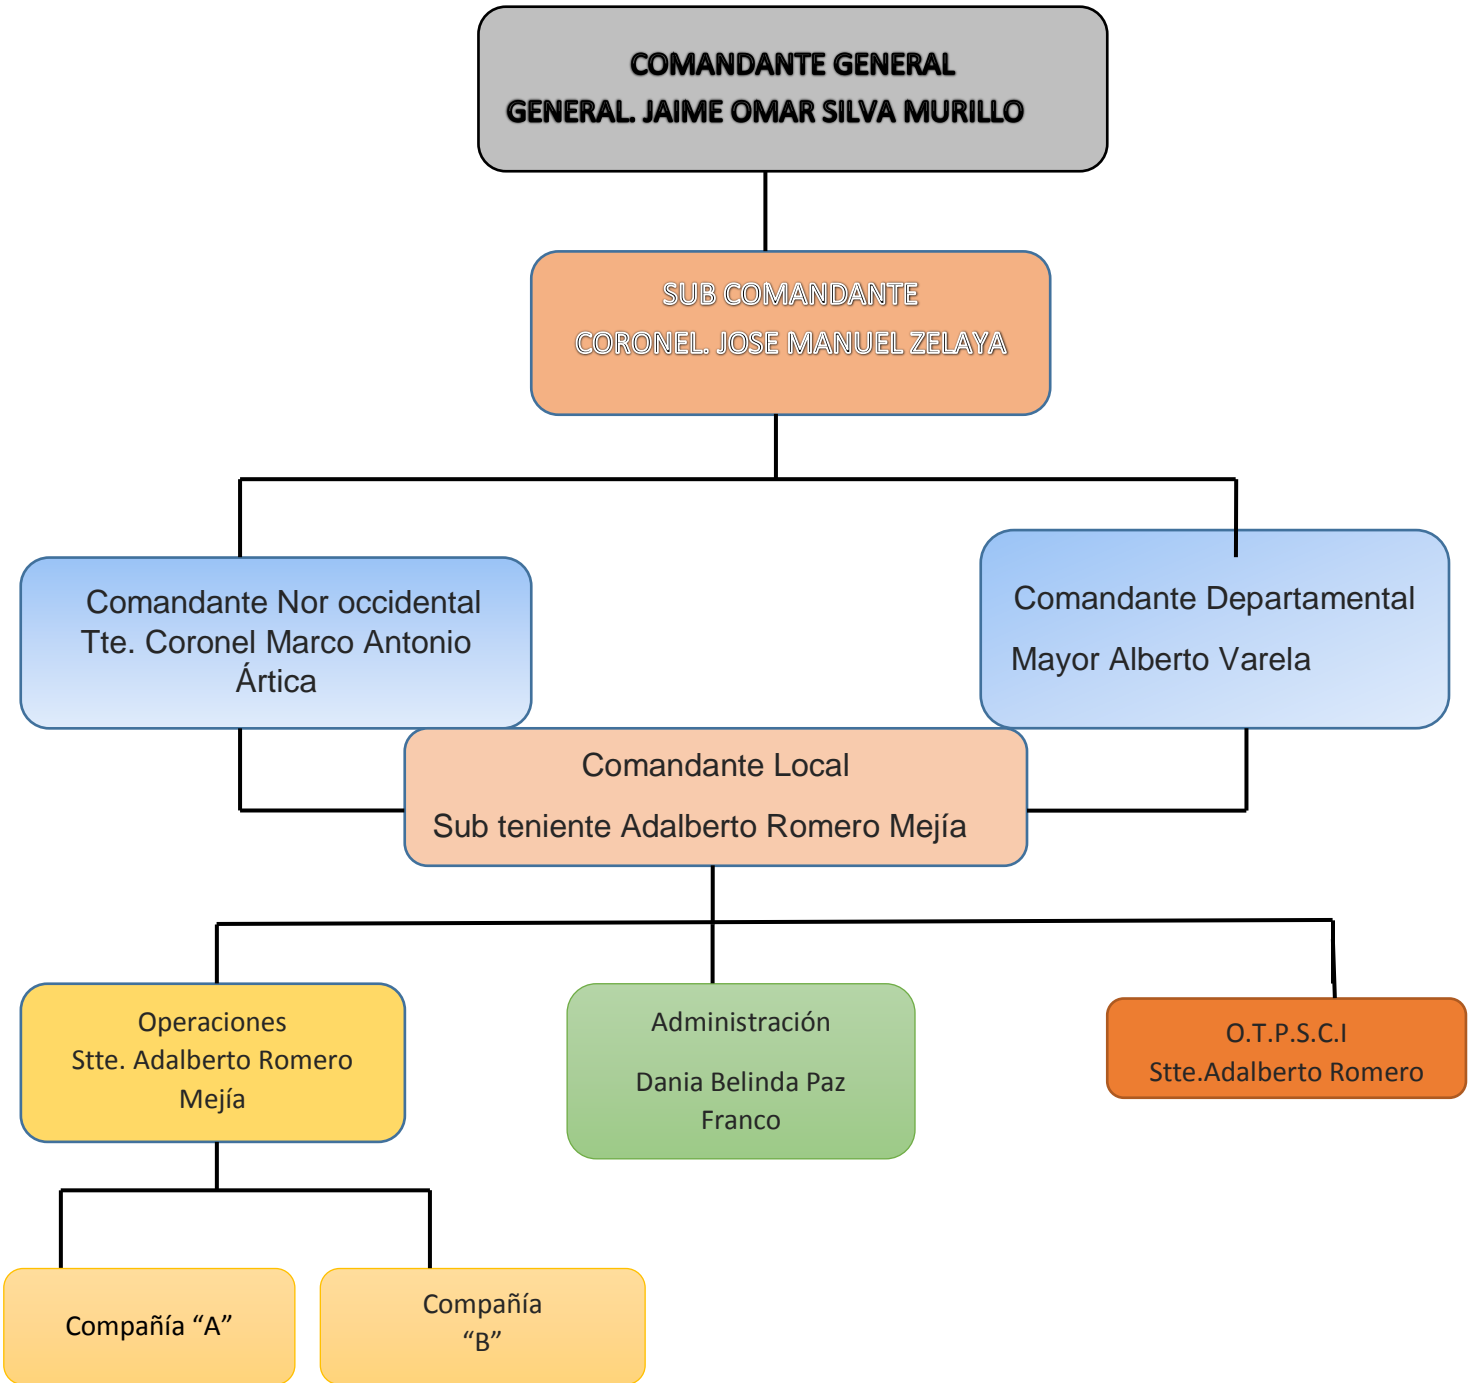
COMANDANTE GENERAL
GENERAL. JAIME OMAR SILVA MURILLO

SUB COMANDANTE
CORONEL. JOSE MANUEL ZELAYA

Comandante Nor occidental
Tte. Coronel Marco Antonio Ártica

Comandante Departamental
Mayor Alberto Varela

Comandante Local
Sub teniente Adalberto Romero Mejía

Operaciones
Stte. Adalberto Romero Mejía

Administración
Dania Belinda Paz Franco

O.T.P.S.C.I
Stte.Adalberto Romero

Compañía “A”

Compañía “B”